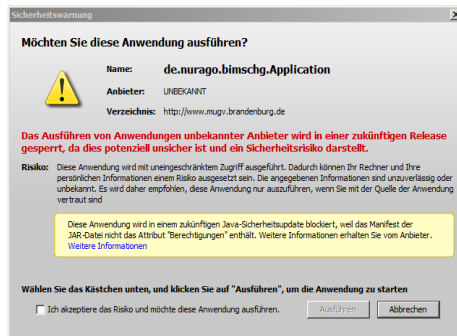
Sicherheitswarnung

Möchten Sie diese Anwendung ausführen?

Name: de.nurago.bimschg.Application

Anbieter: UNBEKANNT

Verzeichnis: http://www.mugv.brandenburg.de

Das Ausführen von Anwendungen unbekannter Anbieter wird in einer zukünftigen Release gesperrt, da dies potenziell unsicher ist und ein Sicherheitsrisiko darstellt.

Risiko: Diese Anwendung wird mit uneingeschränktem Zugriff ausgeführt. Dadurch können Ihr Rechner und Ihre persönlichen Informationen einem Risiko ausgesetzt sein. Die angegebenen Informationen sind unzuverlässig oder unbekannt. Es wird daher empfohlen, diese Anwendung nur auszuführen, wenn Sie mit der Quelle der Anwendung vertraut sind

Diese Anwendung wird in einem zukünftigen Java-Sicherheitsupdate blockiert, weil das Manifest der JAR-Datei nicht das Attribut "Berechtigungen" enthält. Weitere Informationen erhalten Sie vom Anbieter. Weitere Informationen

Wählen Sie das Kästchen unten, und klicken Sie auf "Ausführen", um die Anwendung zu starten

Ich akzeptiere das Risiko und möchte diese Anwendung ausführen.

Ausführen

Abbrechen